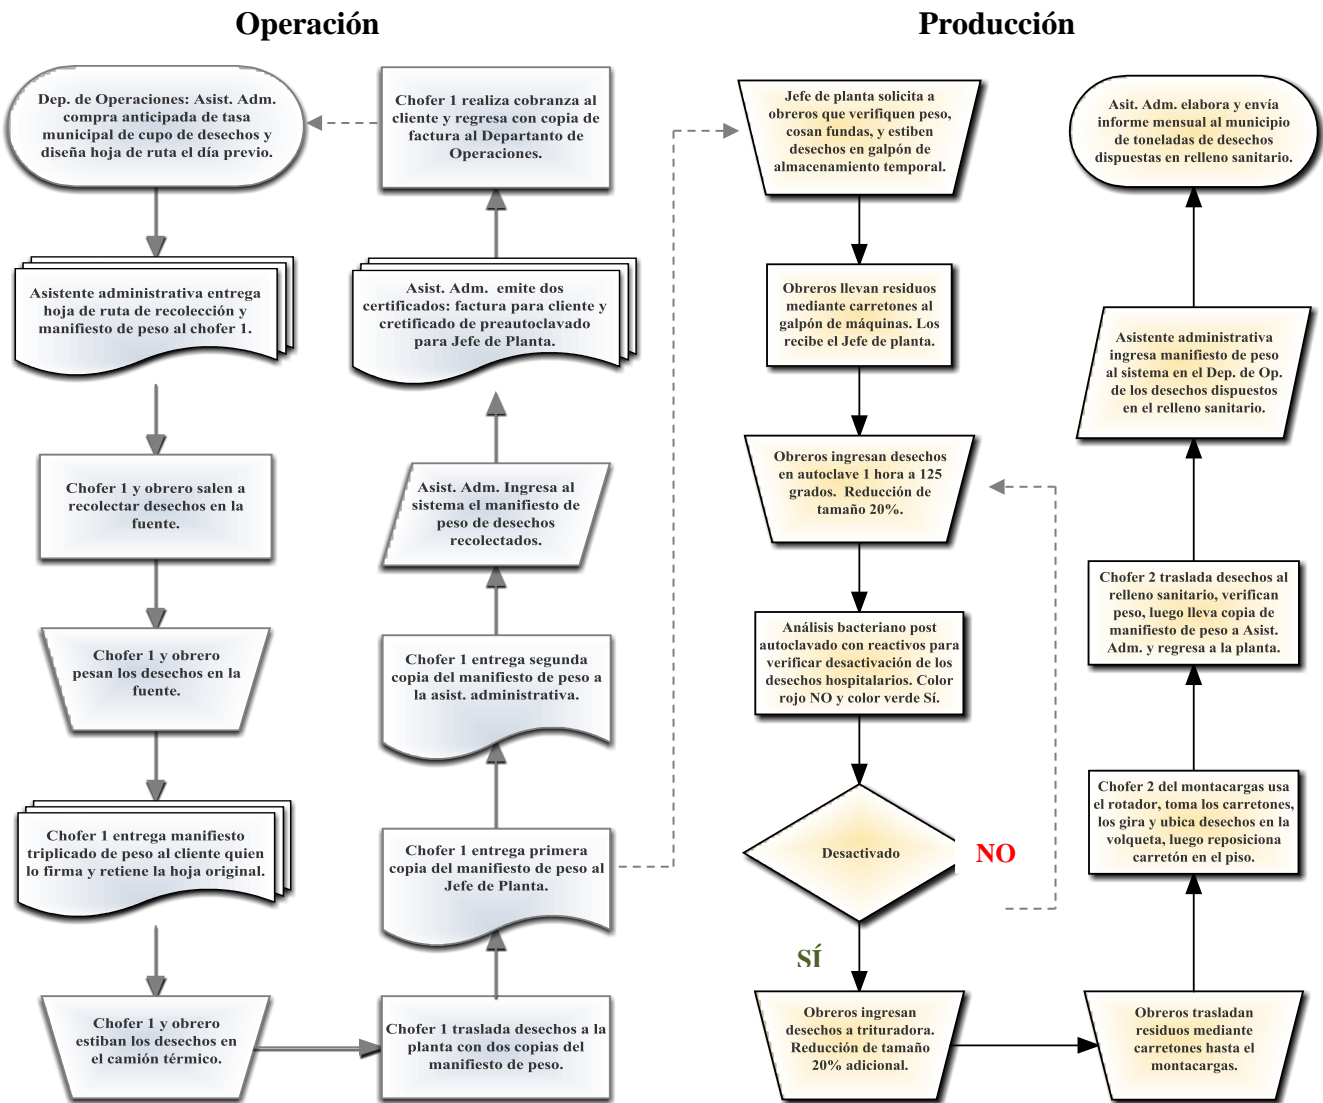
Operación

Producción

Dep. de Operaciones: Asist. Adm. compra anticipada de tasa municipal de cupo de desechos y diseña hoja de ruta el día previo.

Asistente administrativa entrega hoja de ruta de recolección y manifiesto de peso al chofer 1.

Chofer 1 y obrero salen a recolectar desechos en la fuente.

Chofer 1 y obrero pesan los desechos en la fuente.

Chofer 1 entrega manifiesto triplicado de peso al cliente quien lo firma y retiene la hoja original.

Chofer 1 y obrero estiban los desechos en el camión térmico.

Chofer 1 traslada desechos a la planta con dos copias del manifiesto de peso.

Chofer 1 entrega primera copia del manifiesto de peso al Jefe de Planta.

Chofer 1 entrega segunda copia del manifiesto de peso a la asist. administrativa.

Asist. Adm. Ingresa al sistema el manifiesto de peso de desechos recolectados.

Asist. Adm. emite dos certificados: factura para cliente y cretificado de preautoclavado para Jefe de Planta.

Chofer 1 realiza cobranza al cliente y regresa con copia de factura al Departanto de Operaciones.

Jefe de planta solicita a obreros que verifiquen peso, cosan fundas, y estiben desechos en galpón de almacenamiento temporal.

Obreros llevan residuos mediante carretones al galpón de máquinas. Los recibe el Jefe de planta.

Obreros ingresan desechos en autoclave 1 hora a 125 grados. Reducción de tamaño 20%.

Análisis bacteriano post autoclavado con reactivos para verificar desactivación de los desechos hospitalarios. Color rojo NO y color verde Sí.

Desactivado

NO

SÍ

Obreros ingresan desechos a trituradora. Reducción de tamaño 20% adicional.

Obreros trasladan residuos mediante carretones hasta el montacargas.

Chofer 2 del montacargas usa el rotador, toma los carretones, los gira y ubica desechos en la volqueta, luego reposiciona carretón en el piso.

Chofer 2 traslada desechos al relleno sanitario, verifican peso, luego lleva copia de manifiesto de peso a Asist. Adm. y regresa a la planta.

Asistente administrativa ingresa manifiesto de peso al sistema en el Dep. de Op. de los desechos dispuestos en el relleno sanitario.

Asit. Adm. elabora y envía informe mensual al municipio de toneladas de desechos dispuestas en relleno sanitario.